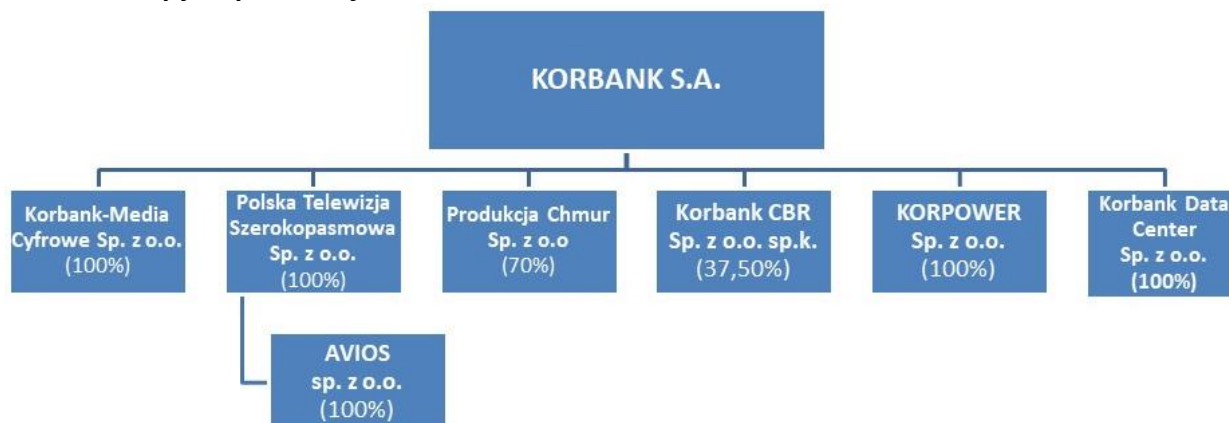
KORBANK S.A.

Korbank-Media Cyfrowe Sp. z o.o. (100%)

Polska Telewizja Szerokopasmowa Sp. z o.o. (100%)

AVIOS sp. z o.o. (100%)

Produkcja Chmur Sp. z o.o (70%)

Korbank CBR Sp. z o.o. sp.k. (37,50%)

KORPOWER Sp. z o.o. (100%)

Korbank Data Center Sp. z o.o. (100%)